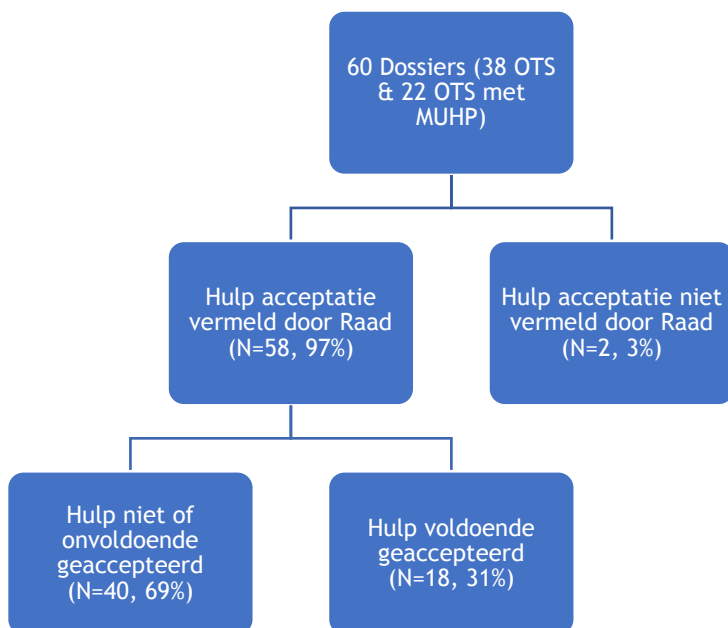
60 Dossiers (38 OTS & 22 OTS met MUHP)

Hulp acceptatie vermeld door Raad (N=58, 97%)

Hulp acceptatie niet vermeld door Raad (N=2, 3%)

Hulp niet of onvoldoende geaccepteerd (N=40, 69%)

Hulp voldoende geaccepteerd (N=18, 31%)